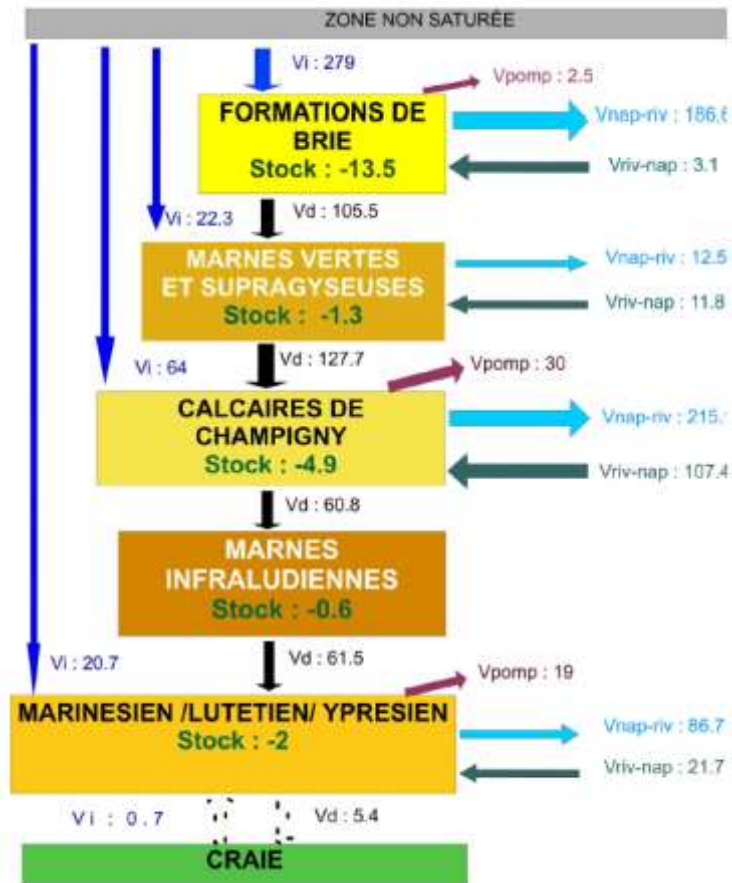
ZONE NON SATURÉE

Vi : 279

Vpomp : 2.5

FORMATIONS DE BRIE
Stock : -13.5

Vnap-riv : 186.6

Vriv-nap : 3.1

Vi : 22.3

Vd : 105.5

MARNES VERTES ET SUPRAGYSEUSES
Stock : -1.3

Vnap-riv : 12.5

Vriv-nap : 11.8

Vi : 64

Vd : 127.7

Vpomp : 30

CALCAIRES DE CHAMPIGNY
Stock : -4.9

Vnap-riv : 215.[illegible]

Vriv-nap : 107.4

Vd : 60.8

MARNES INFRALUDIENNES
Stock : -0.6

Vi : 20.7

Vd : 61.5

Vpomp : 19

MARINESIEN /LUTETIEN/ YPRESIEN
Stock : -2

Vnap-riv : 86.7

Vriv-nap : 21.7

Vi : 0.7

Vd : 5.4

CRAIE